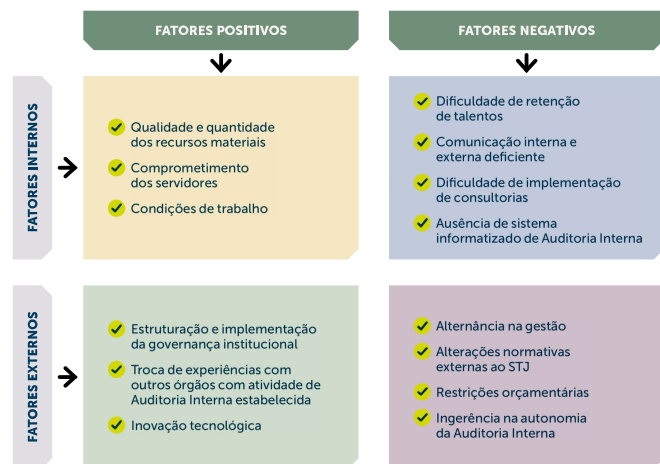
FATORES POSITIVOS

FATORES NEGATIVOS

FATORES INTERNOS

Qualidade e quantidade dos recursos materiais

Comprometimento dos servidores

Condições de trabalho

Dificuldade de retenção de talentos

Comunicação interna e externa deficiente

Dificuldade de implementação de consultorias

Ausência de sistema informatizado de Auditoria Interna

FATORES EXTERNOS

Estruturação e implementação da governança institucional

Troca de experiências com outros órgãos com atividade de Auditoria Interna estabelecida

Inovação tecnológica

Alternância na gestão

Alterações normativas externas ao STJ

Restrições orçamentárias

Ingerência na autonomia da Auditoria Interna